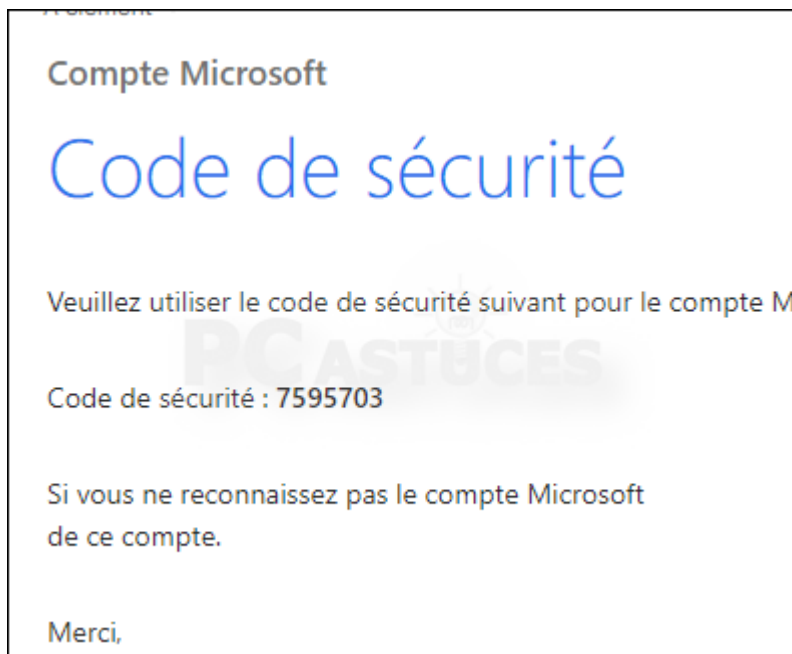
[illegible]

Compte Microsoft

Code de sécurité

Veuillez utiliser le code de sécurité suivant pour le compte M

PC ASTUCES

Code de sécurité : 7595703

Si vous ne reconnaissez pas le compte Microsoft de ce compte.

Merci,